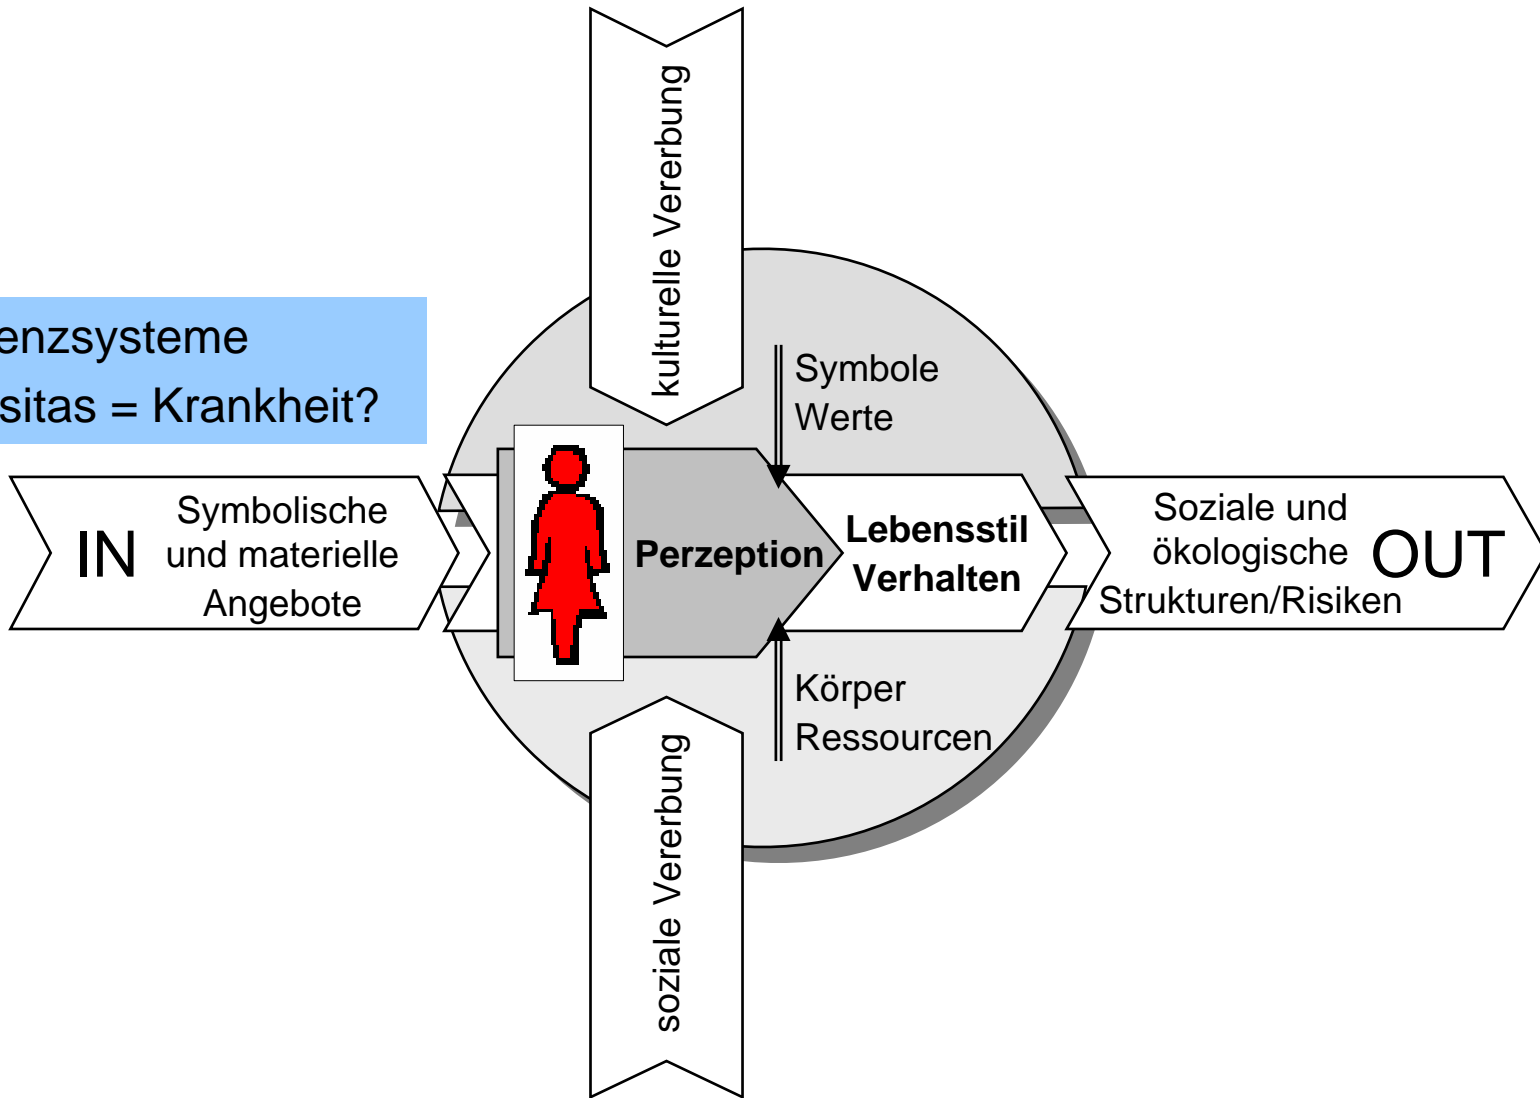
enzsysteme
sitas = Krankheit?

kulturelle Vererbung

Symbole
Werte

IN Symbolische und materielle Angebote

Perzeption

Lebensstil
Verhalten

Soziale und ökologische Strukturen/Risiken OUT

Körper
Ressourcen

soziale Vererbung